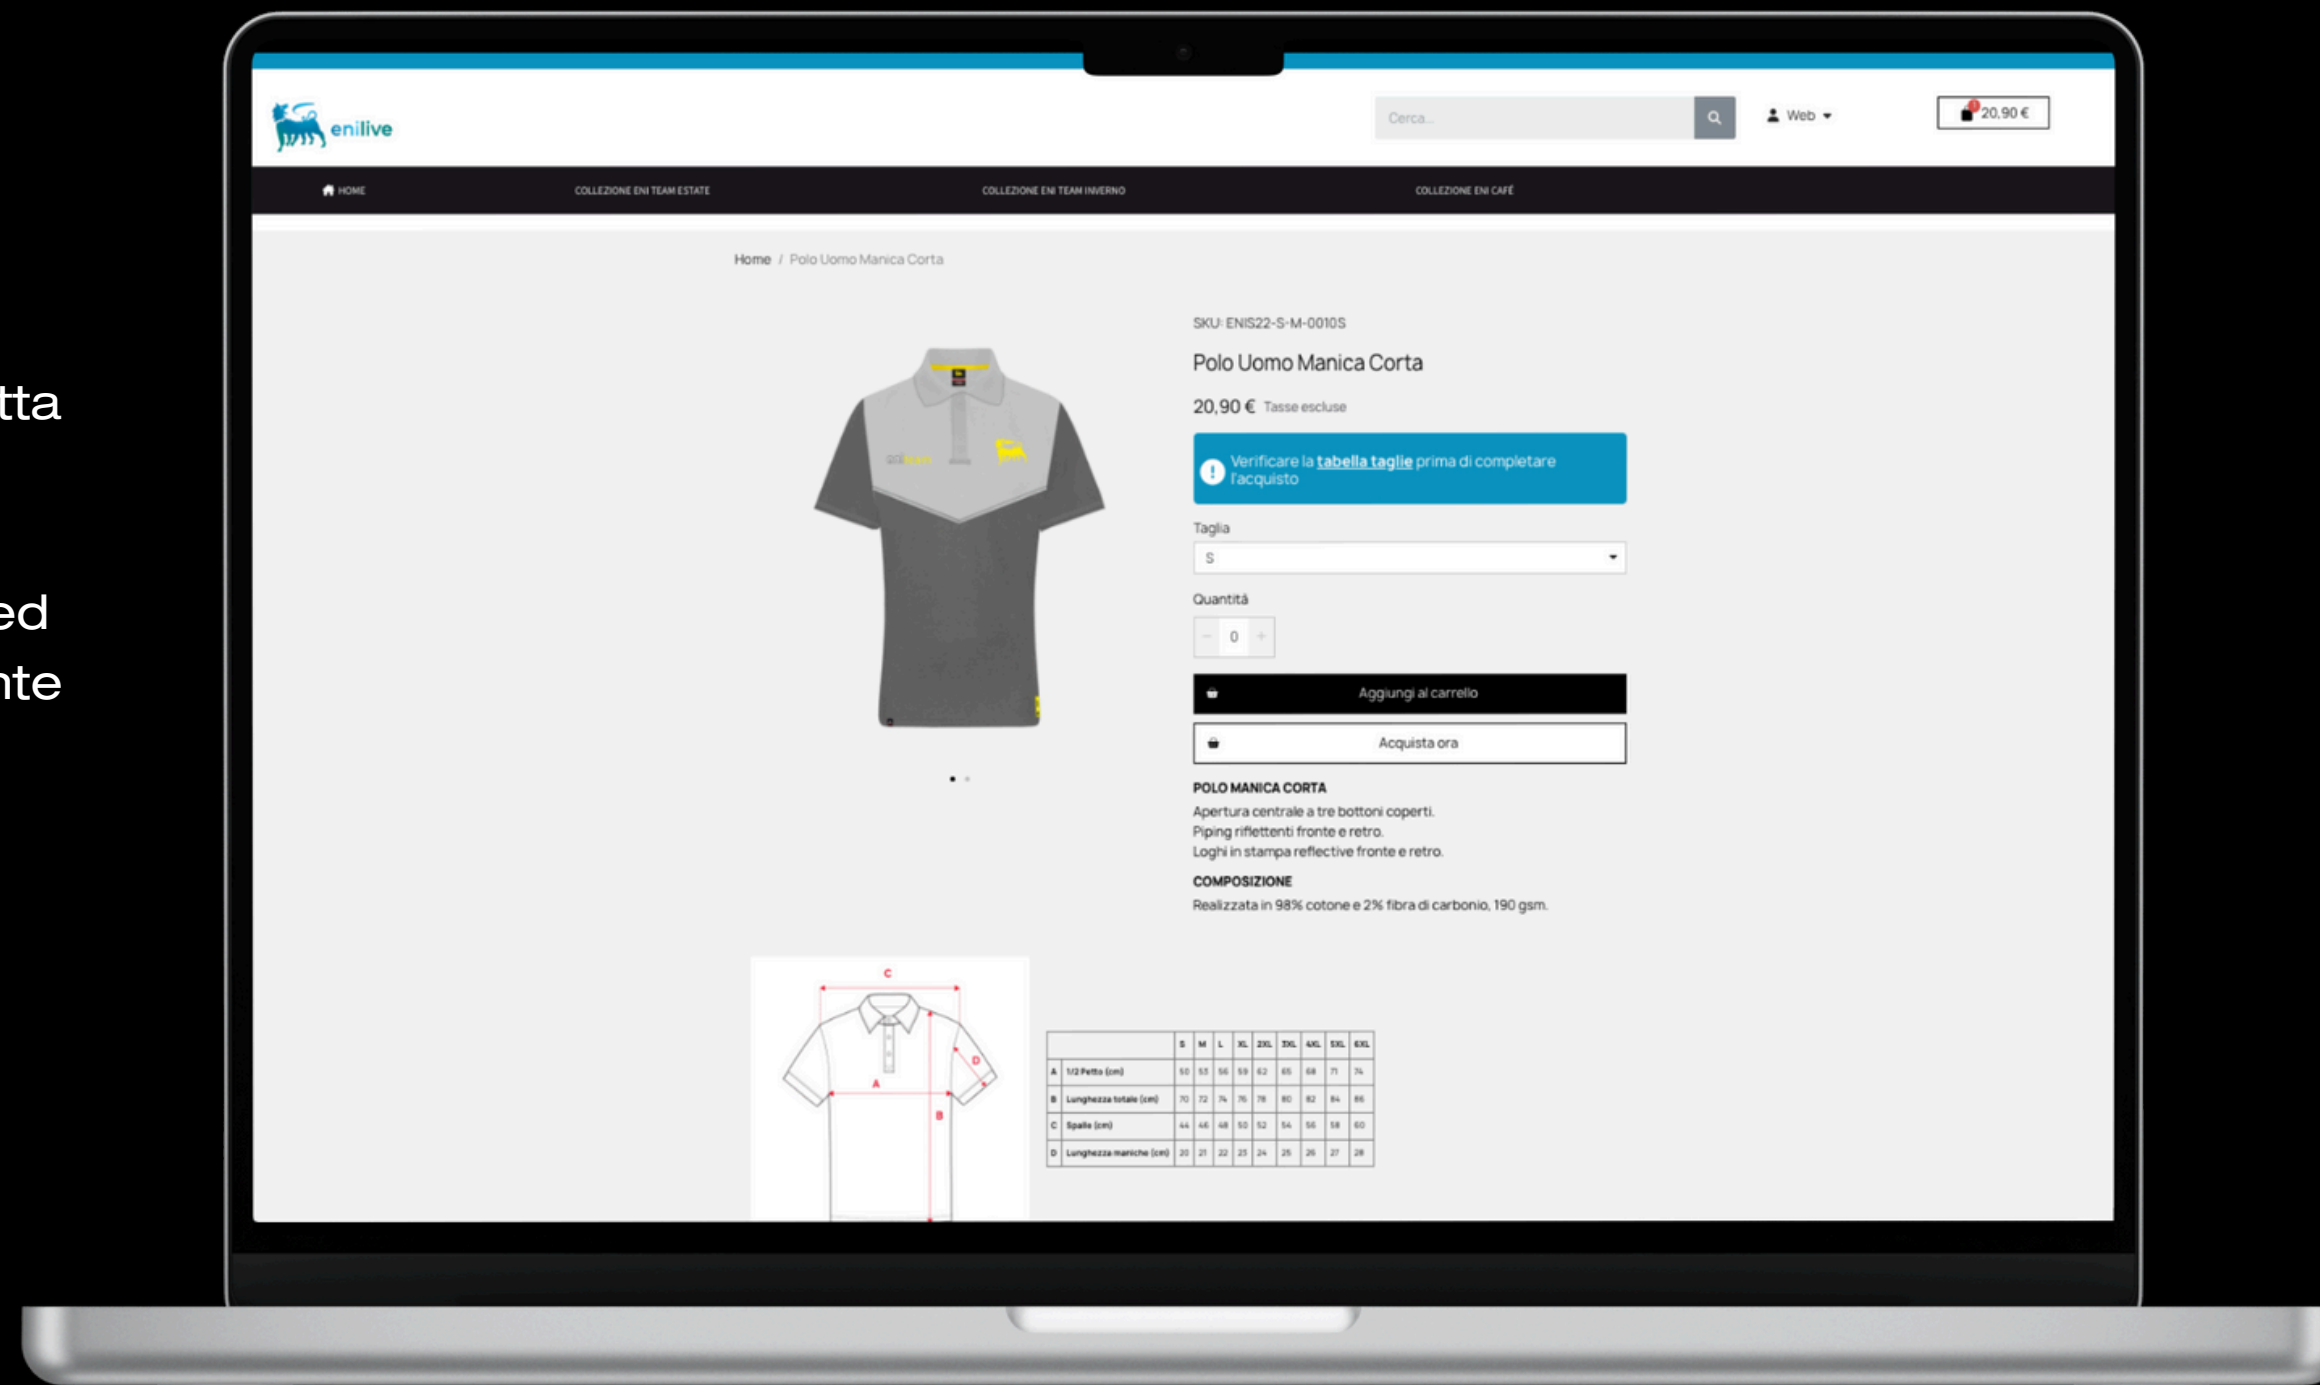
tta

ed
nte

enilive

Cerca...

Web

20,90 €

HOME

COLLEZIONE ENI TEAM ESTATE

COLLEZIONE ENI TEAM INVERNO

COLLEZIONE ENI CAFÉ

Home / Polo Uomo Manica Corta

SKU: ENIS22-S-M-0010S

Polo Uomo Manica Corta

20,90 € Tasse escluse

Verificare la tabella taglie prima di completare l'acquisto

Taglia

S

Quantità

0

Aggiungi al carrello

Acquista ora

POLO MANICA CORTA

Apertura centrale a tre bottoni coperti.
Piping riflettenti fronte e retro.
Loghi in stampa reflective fronte e retro.

COMPOSIZIONE

Realizzata in 98% cotone e 2% fibra di carbonio, 190 gsm.

C

A

B

D

| | | S | M | L | XL | 2XL | 3XL | 4XL | 5XL | 6XL |
|---|---|---|---|---|---|---|---|---|---|---|
| A | 1/2 Petto (cm) | 50 | 53 | 56 | 59 | 62 | 65 | 68 | 71 | 74 |
| B | Lunghezza totale (cm) | 70 | 72 | 74 | 76 | 78 | 80 | 82 | 84 | 86 |
| C | Spalle (cm) | 44 | 46 | 48 | 50 | 52 | 54 | 56 | 58 | 60 |
| D | Lunghezza maniche (cm) | 20 | 21 | 22 | 23 | 24 | 25 | 26 | 27 | 28 |